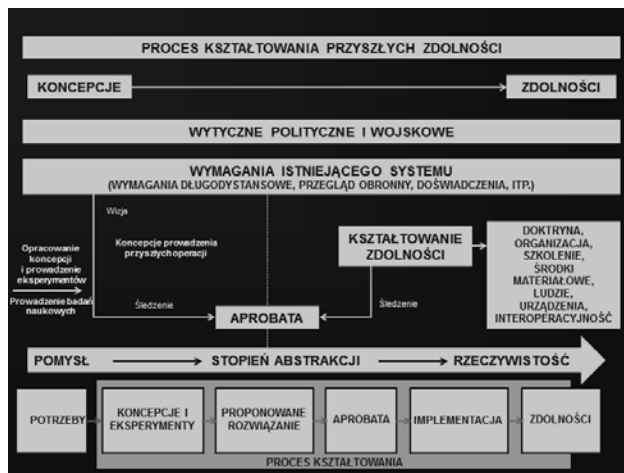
PROCES KSZTAŁTOWANIA PRZYSZŁYCH ZDOLNOŚCI

KONCEPCJE

ZDOLNOŚCI

WYTYCZNE POLITYCZNE I WOJSKOWE

WYMAGANIA ISTNIEJĄCEGO SYSTEMU
(WYMAGANIA DŁUGODYSTANSOWE, PRZEGLĄD OBRONNY, DOŚWIADCZENIA, ITP.)

Wizja

Koncepcje prowadzenia przyszłychoperacji

Opracowanie koncepcji i prowadzenie eksperymentów

Prowadzenie badań naukowych

KSZTAŁTOWANIE ZDOLNOŚCI

DOKTRYNA, ORGANIZACJA, SZKOLENIE, ŚRODKI MATERIAŁOWE, LUDZIE, URZĄDZENIA, INTEROPERACYJNOŚĆ

Śledzenie

Śledzenie

APROBATA

POMYSŁ

STOPIEŃ ABSTRAKCJI

RZECZYWISTOŚĆ

POTRZEBY

KONCEPCJE I EKSPERYMENTY

PROPONOWANE ROZWIĄZANIE

APROBATA

IMPLEMENTACJA

ZDOLNOŚCI

PROCES KSZTAŁTOWANIA